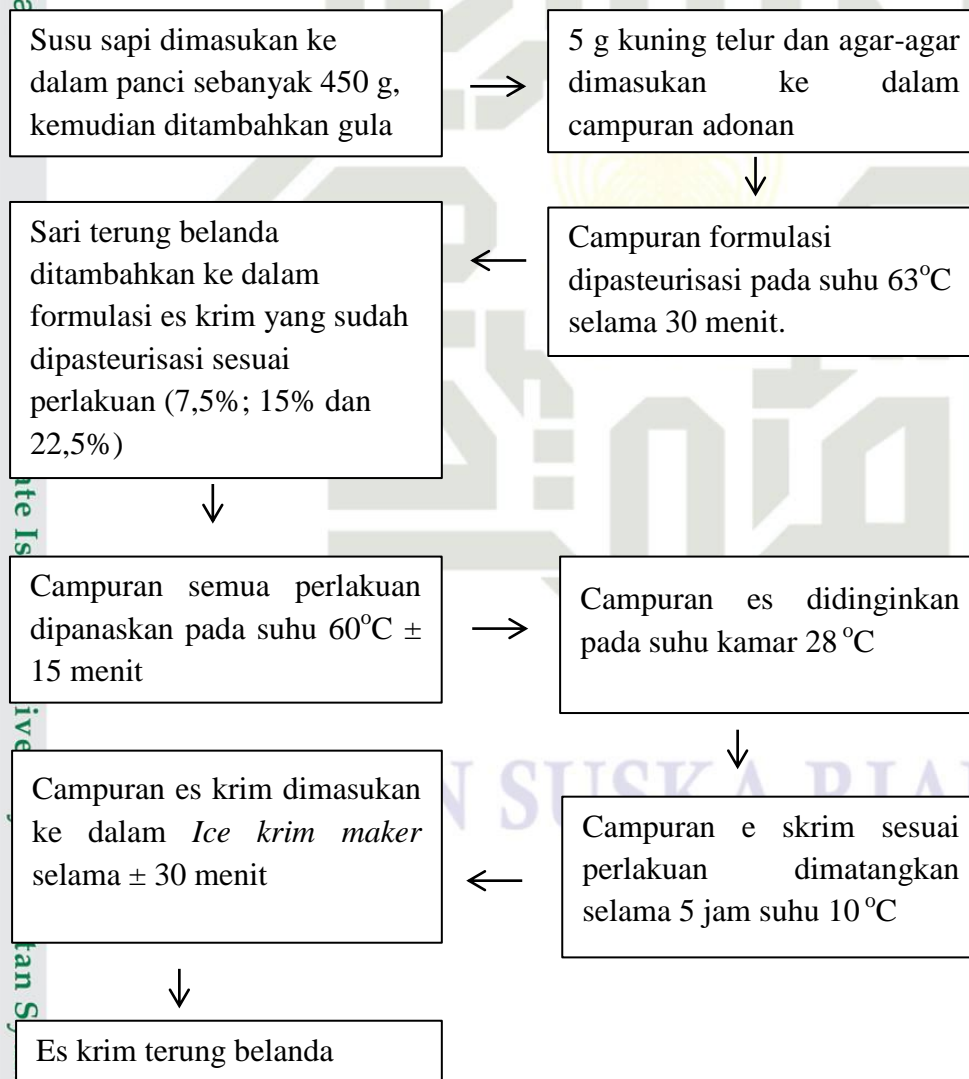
Susu sapi dimasukan ke dalam panci sebanyak 450 g, kemudian ditambahkan gula

5 g kuning telur dan agar-agar dimasukan ke dalam campuran adonan

Campuran formulasi dipasteurisasi pada suhu 63$^{o}$C selama 30 menit.

Sari terung belanda ditambahkan ke dalam formulasi es krim yang sudah dipasteurisasi sesuai perlakuan (7,5%; 15% dan 22,5%)

Campuran semua perlakuan dipanaskan pada suhu 60$^{o}$C $\pm$ 15 menit

Campuran es didinginkan pada suhu kamar 28 $^{o}$C

Campuran e skrim sesuai perlakuan dimatangkan selama 5 jam suhu 10 $^{o}$C

Campuran es krim dimasukan ke dalam *Ice krim maker* selama $\pm$ 30 menit

Es krim terung belanda